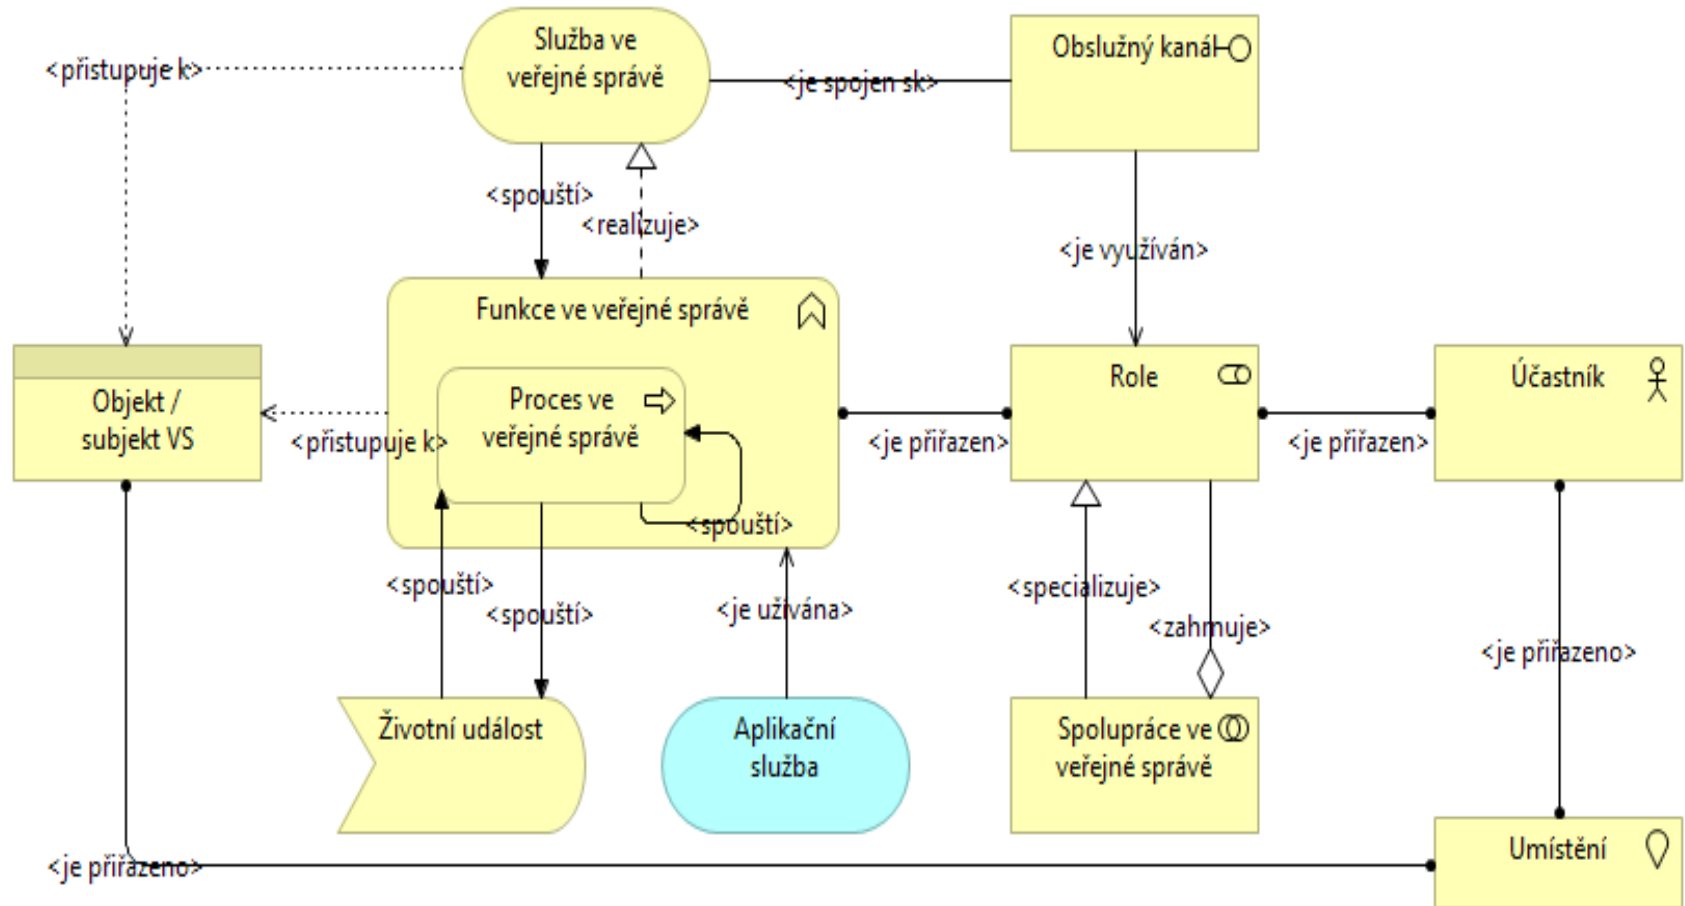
<přistupuje k>

Služba ve veřejné správě

<je spojen s k>

Obslužný kanál

<spouští>

<realizuje>

<je využíván>

Funkce ve veřejné správě

Objekt / subjekt VS

<přistupuje k>

Proces ve veřejné správě

<spouští>

<je přiřazen>

Role

<je přiřazen>

Účastník

<spouští>

<spouští>

<je užívána>

<specializuje>

<zahrnuje>

<je přiřazeno>

Životní událost

Aplikační služba

Spolupráce ve veřejné správě

<je přiřazeno>

Umístění